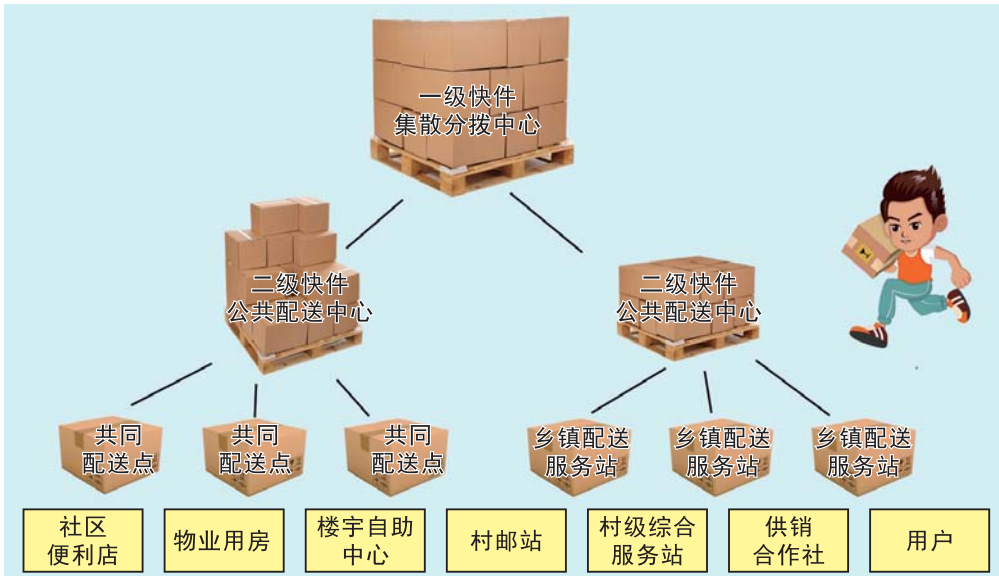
一级快件
集散分拨中心

二级快件
公共配送中心

二级快件
公共配送中心

共同
配送点

共同
配送点

共同
配送点

乡镇配送
服务站

乡镇配送
服务站

乡镇配送
服务站

社区
便利店

物业用房

楼宇自助
中心

村邮站

村级综合
服务站

供销
合作社

用户